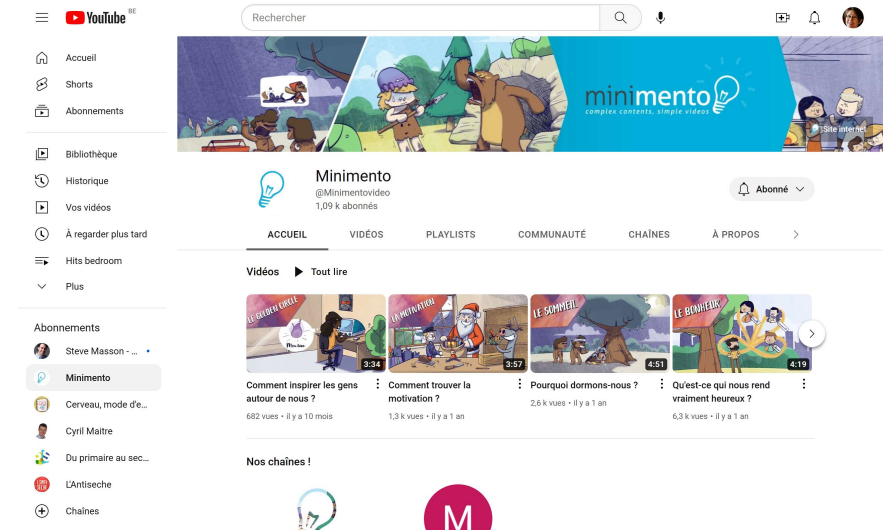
YouTube BE

Rechercher

Accueil
Shorts
Abonnements

Bibliothèque
Historique
Vos vidéos
À regarder plus tard
Hits bedroom
Plus

Abonnements
Steve Masson - ...
Minimento
Cerveau, mode d'e...
Cyril Maitre
Du primaire au sec...
L'Antiseche
Chaînes

minimento
complex contents, simple videos

Site internet

Minimento
@Minimentovideo
1,09 k abonnés

Abonné

ACCUEIL
VIDÉOS
PLAYLISTS
COMMUNAUTÉ
CHAÎNES
À PROPOS

Vidéos
Tout lire

LE GOLDEN CIRCLE
3:34
Comment inspirer les gens autour de nous ?
682 vues • il y a 10 mois

LA MOTIVATION
3:57
Comment trouver la motivation ?
1,3 k vues • il y a 1 an

LE SOMMEIL
4:51
Pourquoi dormons-nous ?
2,6 k vues • il y a 1 an

LE BONHEUR
4:19
Qu'est-ce qui nous rend vraiment heureux ?
6,3 k vues • il y a 1 an

Nos chaînes !

M